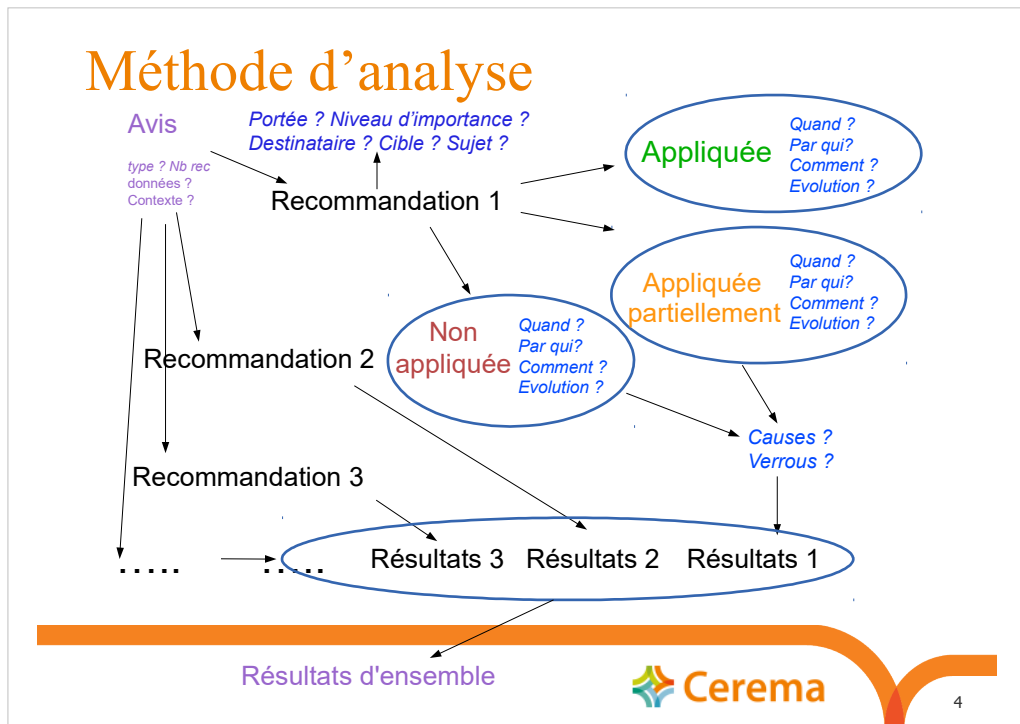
Méthode d'analyse

Avis

type ? Nb rec
données ?
Contexte ?

Portée ? Niveau d'importance ?
Destinataire ? Cible ? Sujet ?

Recommandation 1

Appliquée

Quand ?
Par qui?
Comment ?
Evolution ?

Appliquée partiellement

Quand ?
Par qui?
Comment ?
Evolution ?

Non appliquée

Quand ?
Par qui?
Comment ?
Evolution ?

Recommandation 2

Causes ?
Verrous ?

Recommandation 3

….. …..

Résultats 3 Résultats 2 Résultats 1

Résultats d'ensemble

Cerema

4